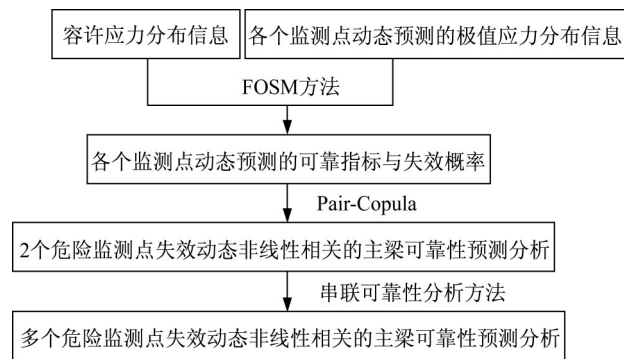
容许应力分布信息

各个监测点动态预测的极值应力分布信息

FOSM方法

各个监测点动态预测的可靠指标与失效概率

Pair-Copula

2个危险监测点失效动态非线性相关的主梁可靠性预测分析

串联可靠性分析方法

多个危险监测点失效动态非线性相关的主梁可靠性预测分析